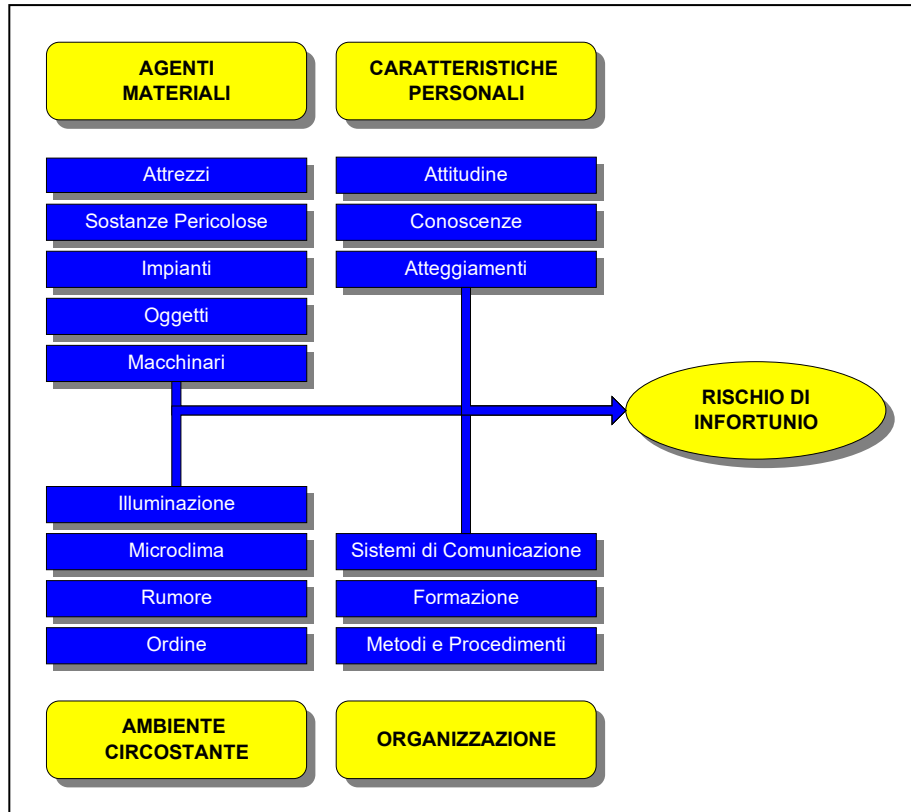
AGENTI MATERIALI

CARATTERISTICHE PERSONALI

Attrezzi
Sostanze Pericolose
Impianti
Oggetti
Macchinari

Attitudine
Conoscenze
Atteggiamenti

RISCHIO DI INFORTUNIO

Illuminazione
Microclima
Rumore
Ordine

Sistemi di Comunicazione
Formazione
Metodi e Procedimenti

AMBIENTE CIRCOSTANTE

ORGANIZZAZIONE